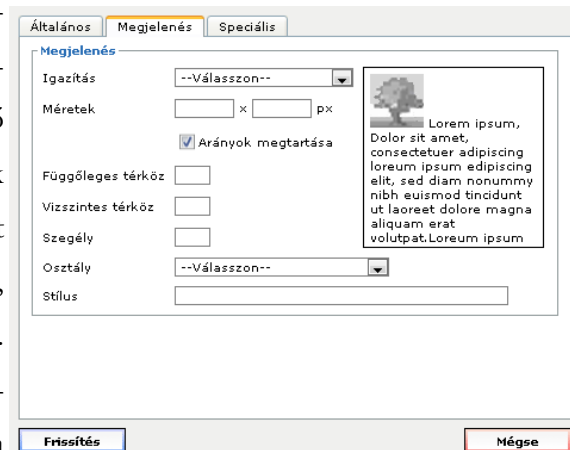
Általános | Megjelenés | Speciális

Megjelenés

Igazítás --Válasszon--

Méretek x px

Arányok megtartása

Függőleges térköz

Vizszintes térköz

Szegély

Osztály --Válasszon--

Stílus

Lorem ipsum, Dolor sit amet, consectetuer adipiscing loreum ipsum edipiscing elit, sed diam nonummy nibh euismod tincidunt ut laoreet dolore magna aliquam erat volutpat.Loreum ipsum

Frissítés

Mégse